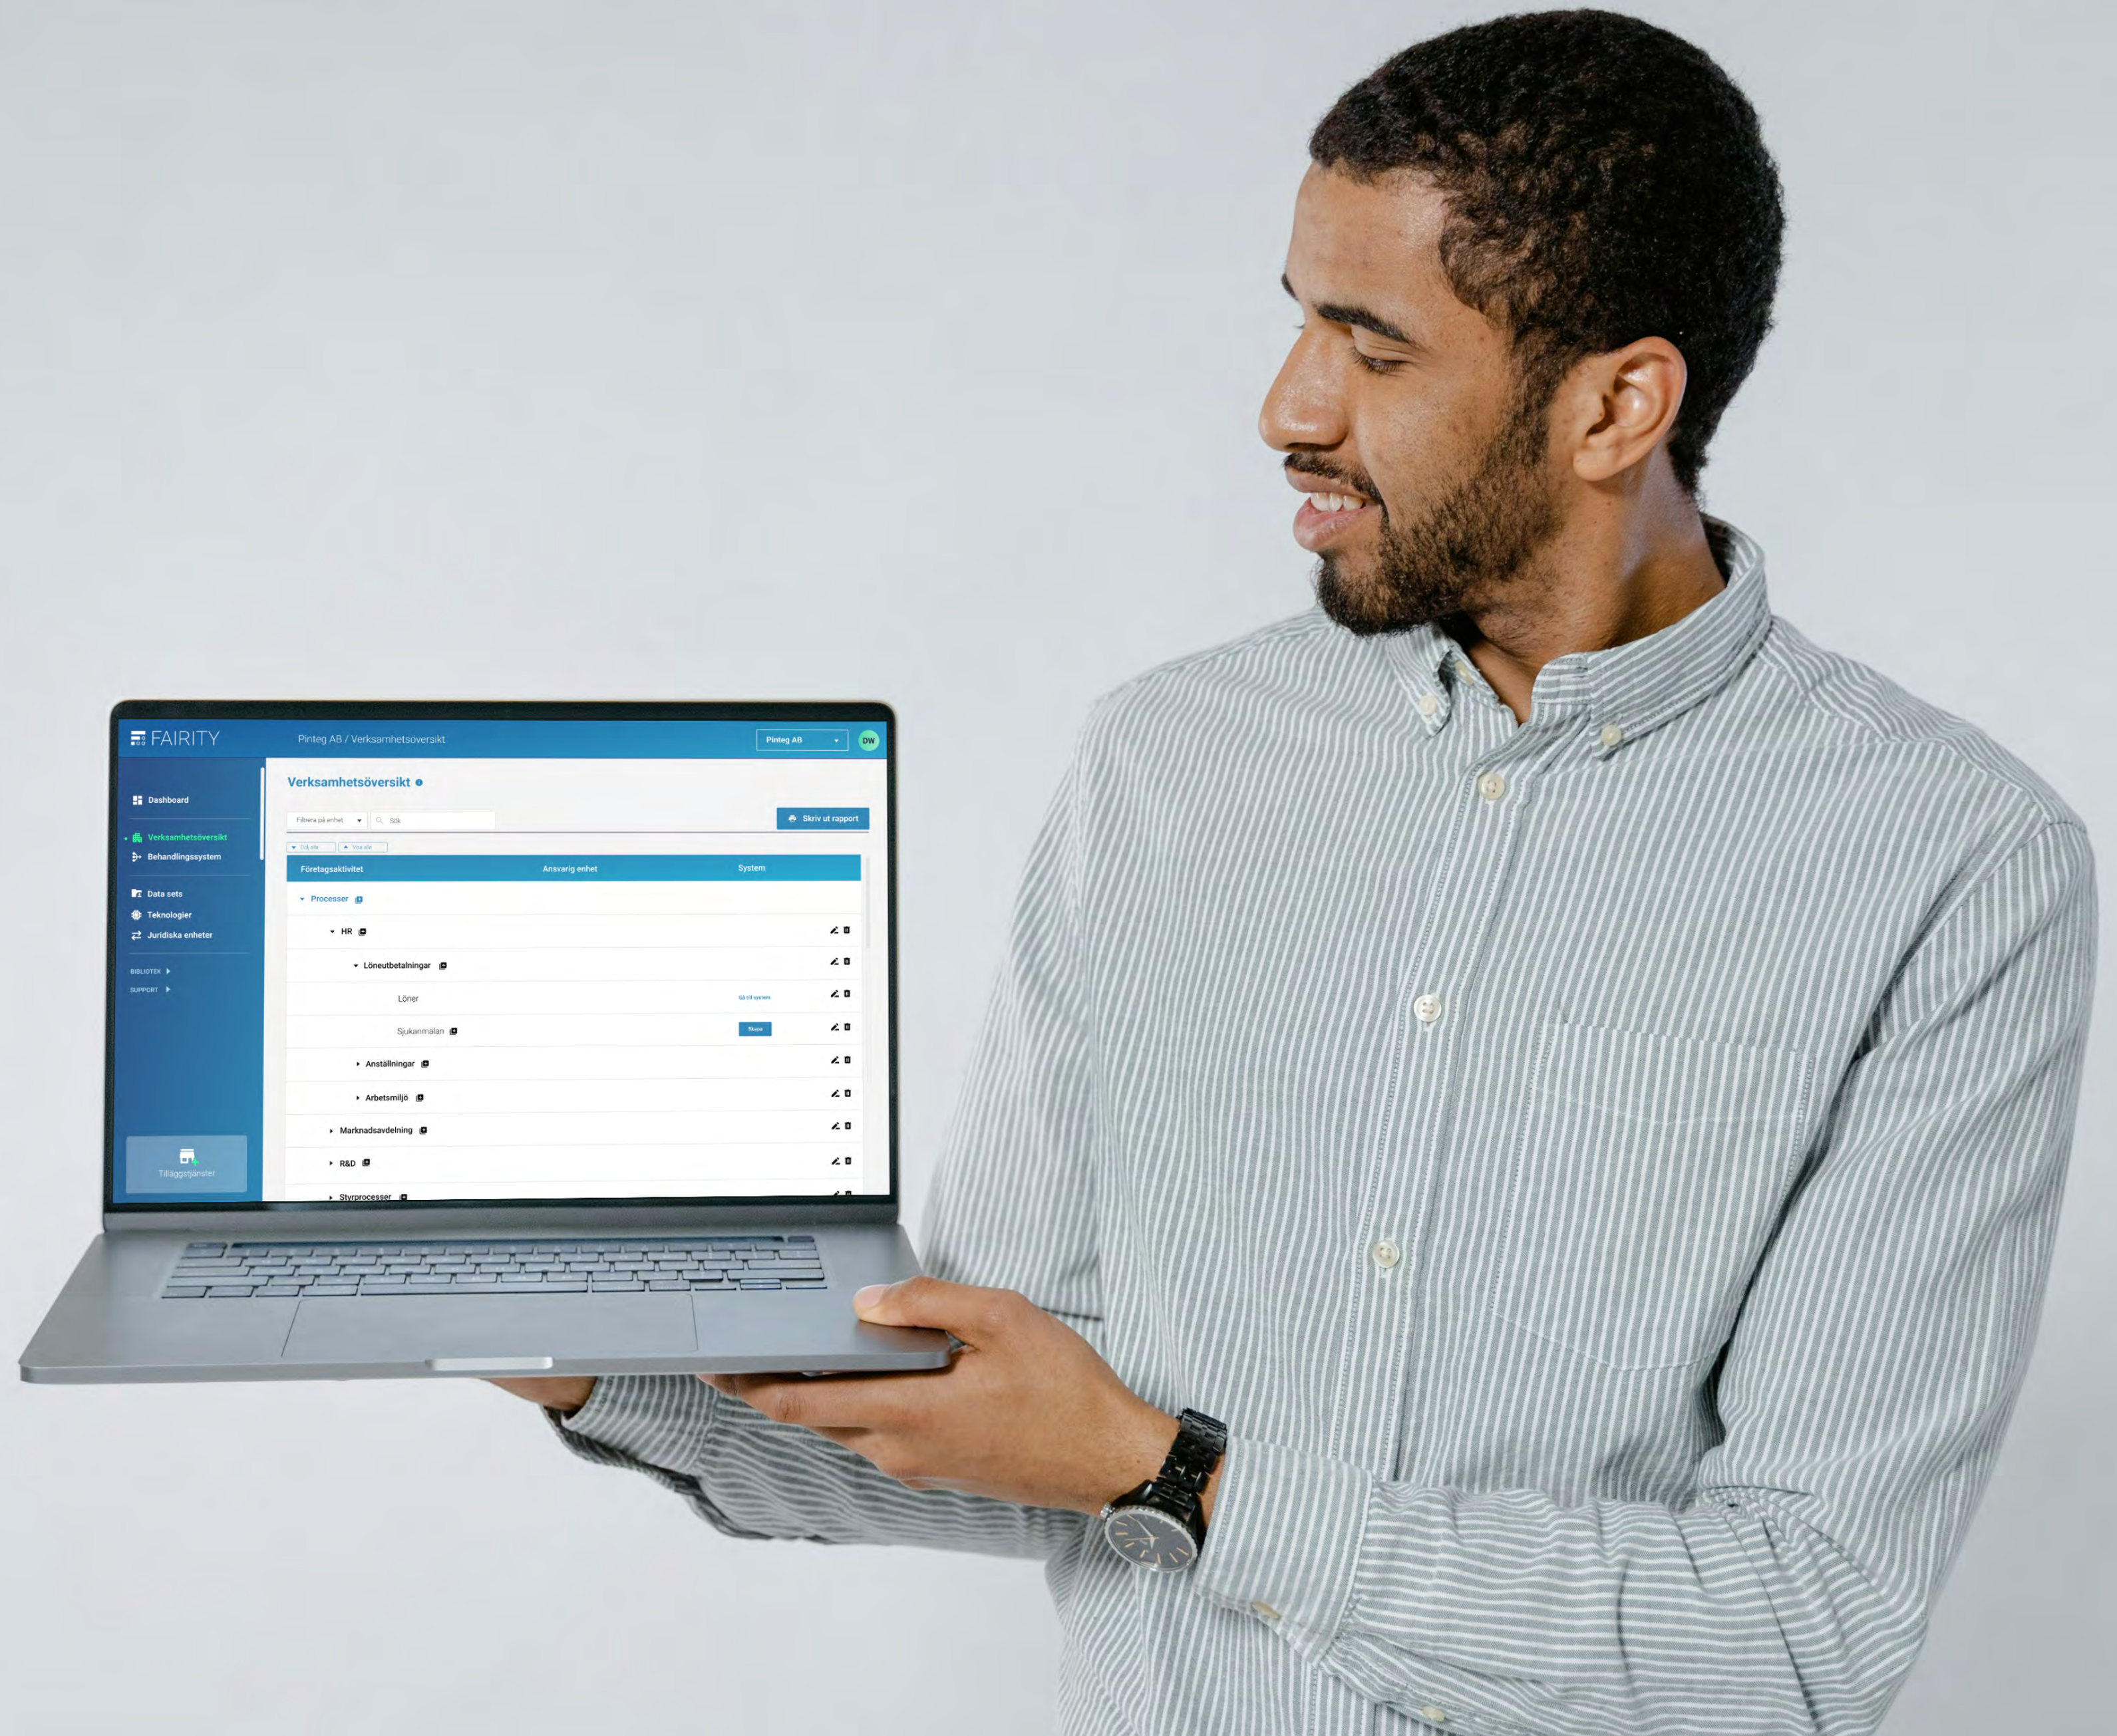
FAIRITY

Pinteg AB / Verksamhetsöversikt

Pinteg AB

DW

Dashboard

Verksamhetsöversikt

Behandlingssystem

Data sets

Teknologier

Juridiska enheter

BIBLIOTEK

SUPPORT

Tilläggstjänster

Verksamhetsöversikt

Filtrera på enhet

Sök

Skriv ut rapport

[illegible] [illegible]

| Företagsaktivitet | Ansvarig enhet | System |
|---|---|---|
| Processer | | |
| HR | | |
| Löneutbetalningar | | |
| Löner | | Gå till system |
| Sjukanmälan | | Skapa |
| Anställningar | | |
| Arbetsmiljö | | |
| Marknadsavdelning | | |
| R&D | | |
| Styrprocesser | | |